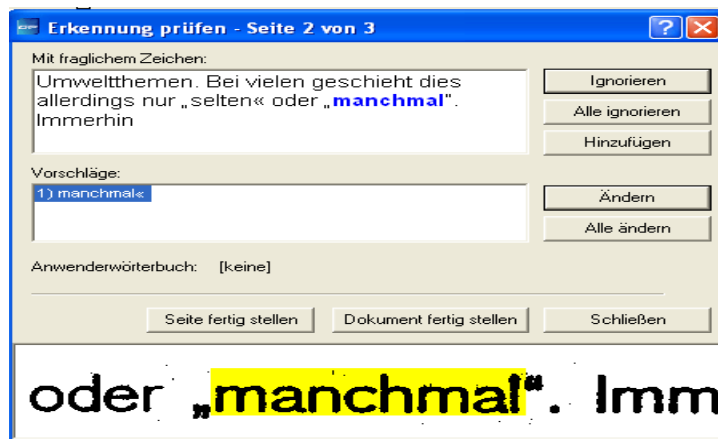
Erkennung prüfen - Seite 2 von 3

Mit fraglichem Zeichen:

Umweltthemen. Bei vielen geschieht dies allerdings nur „selten« oder „manchmal". Immerhin

Ignorieren

Alle ignorieren

Hinzufügen

Vorschläge:

1) manchmal«

Ändern

Alle ändern

Anwenderwörterbuch: [keine]

Seite fertig stellen

Dokument fertig stellen

Schließen

oder „manchmal". Imm